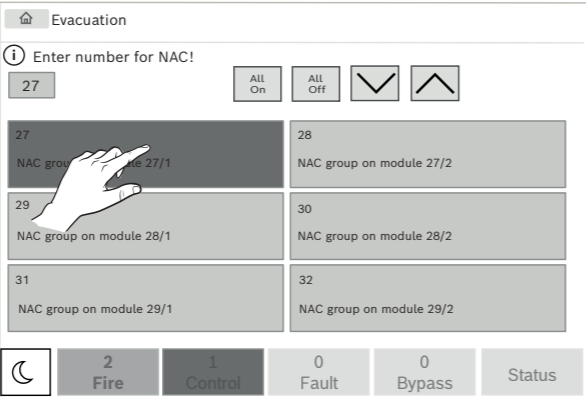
Evacuation

Enter number for NAC!

27

All On

All Off

27
NAC gro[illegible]le 27/1

28
NAC group on module 27/2

29
NAC group on module 28/1

30
NAC group on module 28/2

31
NAC group on module 29/1

32
NAC group on module 29/2

2 Fire

1 Control

0 Fault

0 Bypass

Status